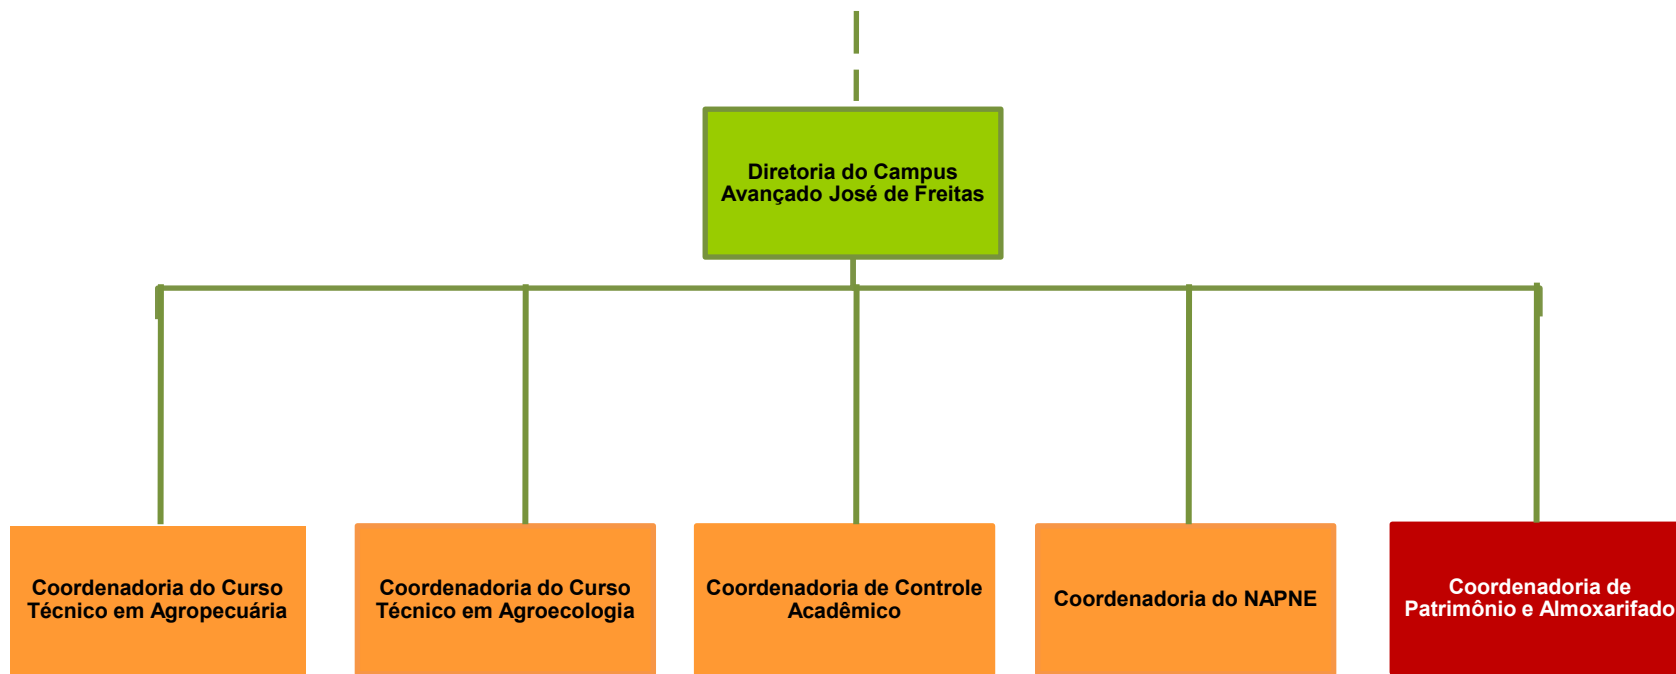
Diretoria do Campus Avançado José de Freitas

Coordenadoria do Curso Técnico em Agropecuária

Coordenadoria do Curso Técnico em Agroecologia

Coordenadoria de Controle Acadêmico

Coordenadoria do NAPNE

Coordenadoria de Patrimônio e Almoxarifado